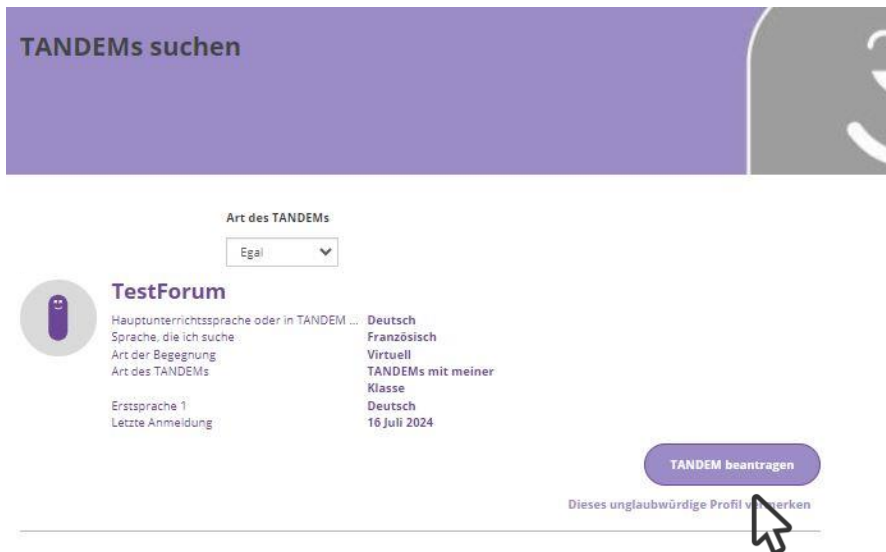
TANDEMs suchen

Art des TANDEMs

Egal

TestForum

| | |
|---|---|
| Hauptunterrichtssprache oder in TANDEM ... | Deutsch |
| Sprache, die ich suche | Französisch |
| Art der Begegnung | Virtuell |
| Art des TANDEMs | TANDEMs mit meiner Klasse |
| Erstsprache 1 | Deutsch |
| Letzte Anmeldung | 16 Juli 2024 |

TANDEM beantragen

Dieses unglaubwürdige Profil v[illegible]erken